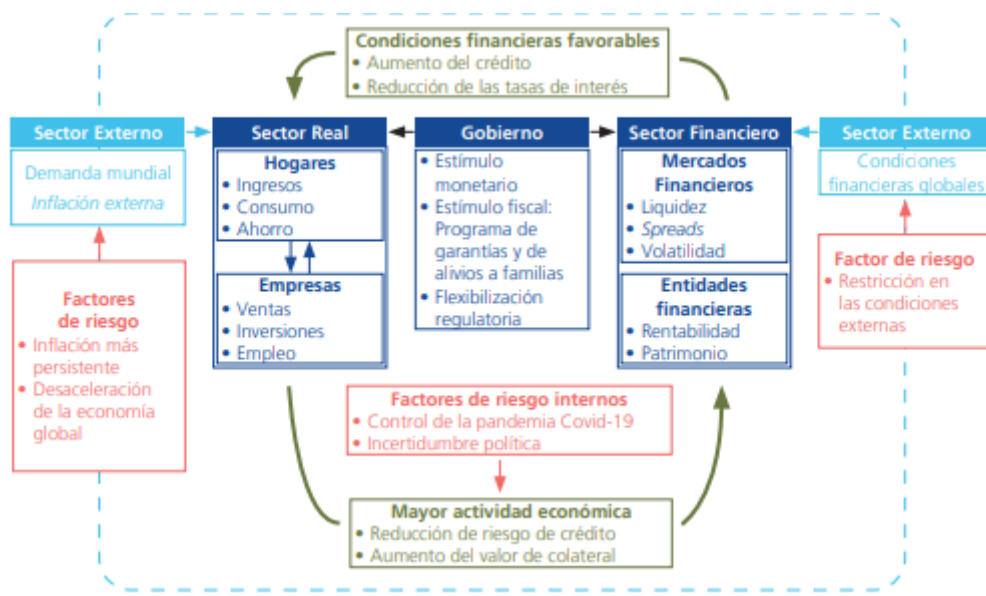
Condiciones financieras favorables
• Aumento del crédito
• Reducción de las tasas de interés

Sector Externo
Demanda mundial
Inflación externa

Factores de riesgo
• Inflación más persistente
• Desaceleración de la economía global

Sector Real
Hogares
• Ingresos
• Consumo
• Ahorro

Empresas
• Ventas
• Inversiones
• Empleo

Gobierno
• Estímulo monetario
• Estímulo fiscal: Programa de garantías y de alivios a familias
• Flexibilización regulatoria

Sector Financiero
Mercados Financieros
• Liquidez
• Spreads
• Volatilidad

Entidades financieras
• Rentabilidad
• Patrimonio

Sector Externo
Condiciones financieras globales

Factor de riesgo
• Restricción en las condiciones externas

Factores de riesgo internos
• Control de la pandemia Covid-19
• Incertidumbre política

Mayor actividad económica
• Reducción de riesgo de crédito
• Aumento del valor de colateral